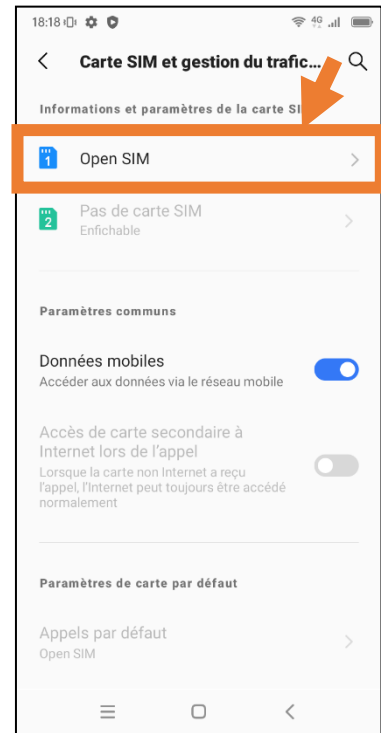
18:18

Carte SIM et gestion du trafic...

Informations et paramètres de la carte SI

1 Open SIM

2 Pas de carte SIM
Enfichable

Paramètres communs

Données mobiles
Accéder aux données via le réseau mobile

Accès de carte secondaire à Internet lors de l'appel
Lorsque la carte non Internet a reçu l'appel, l'Internet peut toujours être accédé normalement

Paramètres de carte par défaut

Appels par défaut
Open SIM